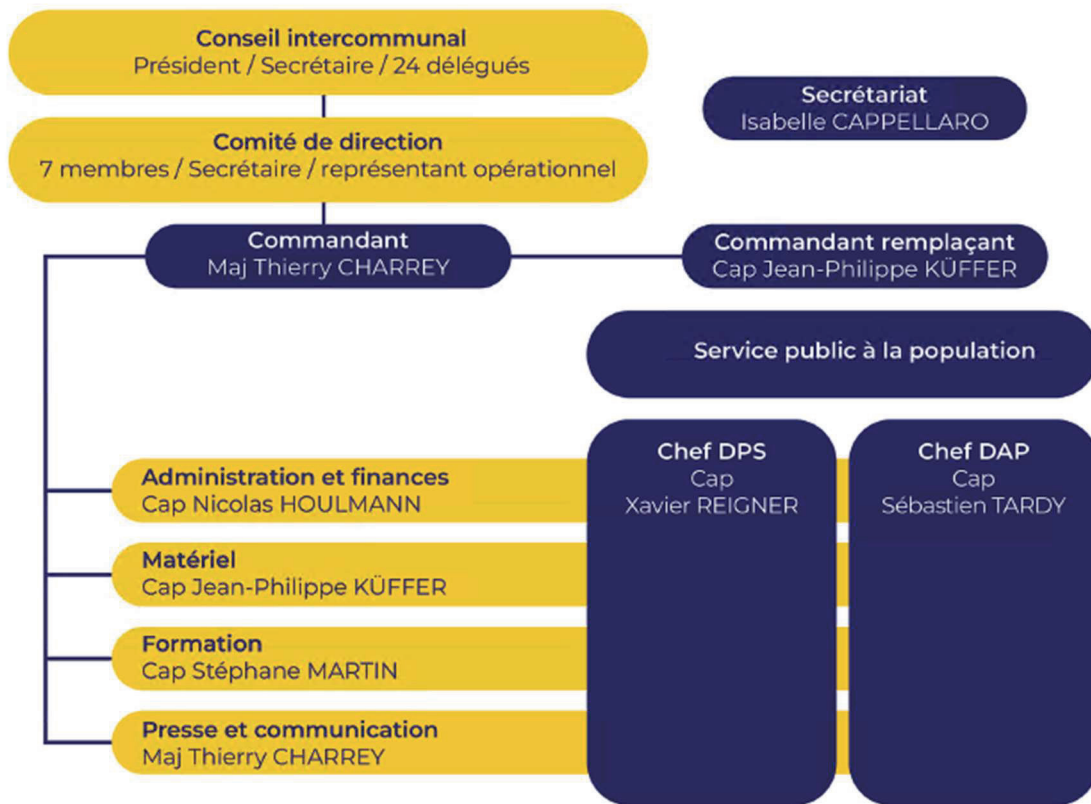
Conseil intercommunal
Président / Secrétaire / 24 délégués

Secrétariat
Isabelle CAPPELLARO

Comité de direction
7 membres / Secrétaire / représentant opérationnel

Commandant
Maj Thierry CHARREY

Commandant remplaçant
Cap Jean-Philippe KÜFFER

Service public à la population

Chef DPS
Cap
Xavier REIGNER

Chef DAP
Cap
Sébastien TARDY

Administration et finances
Cap Nicolas HOULMANN

Matériel
Cap Jean-Philippe KÜFFER

Formation
Cap Stéphane MARTIN

Presse et communication
Maj Thierry CHARREY